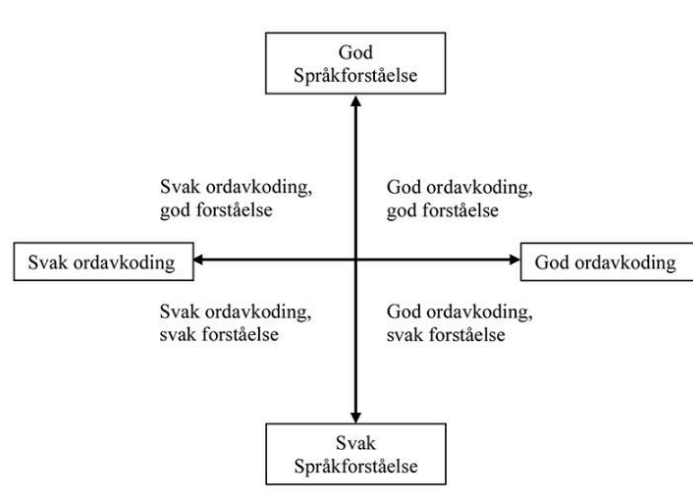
God
Språkforståelse

Svak ordavkoding,
god forståelse

God ordavkoding,
god forståelse

Svak ordavkoding

God ordavkoding

Svak ordavkoding,
svak forståelse

God ordavkoding,
svak forståelse

Svak
Språkforståelse